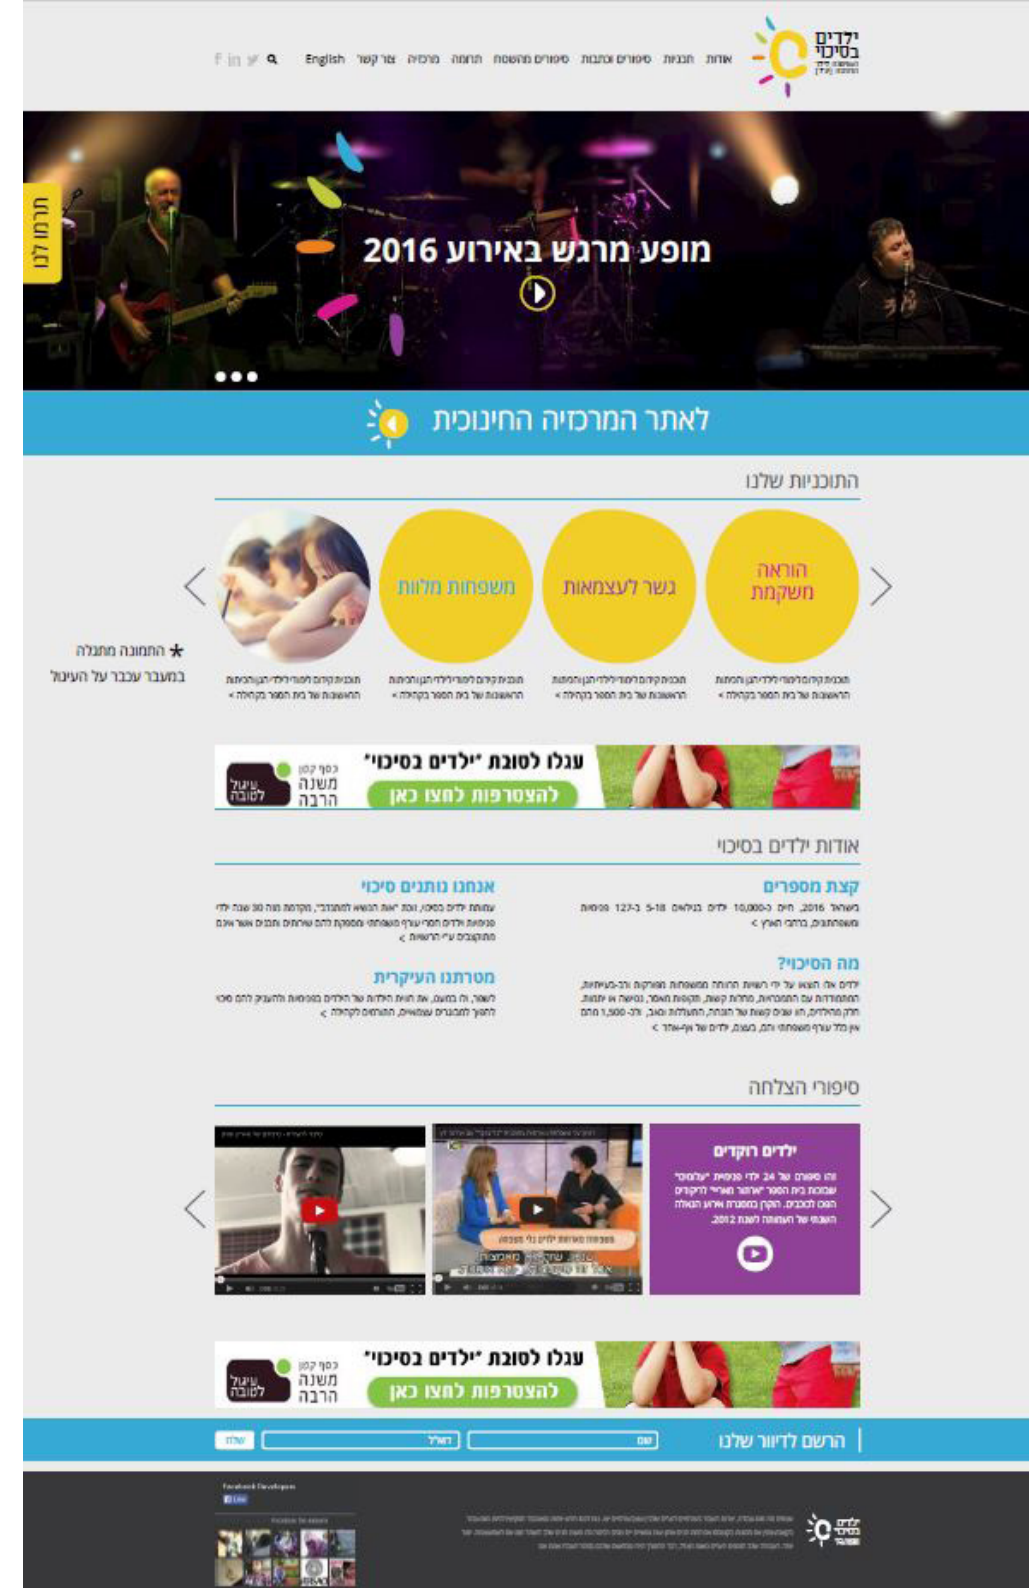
ילדים בסיכוי

אודות תכניות סיפורים וכתבות סיפורים מהשטח תרומה מרכיה צור קשר English

תרמו לנו

מופע מרגש באירוע 2016

לאתר המרכזיה החינוכית

התכניות שלנו

הוראה משקמת

גשר לעצמאות

משפחות מלוות

* התמונה מתגלה במעבר עכבר על העיגול

עגלו לטובת "ילדים בסיכוי" להצטרפות לחצו כאן

כסף קטן משנה הרבה

עיגול לטובה

אודות ילדים בסיכוי

קצת מספרים

אנחנו נותנים סיכוי

מה הסיכוי?

מטרתנו העיקרית

סיפורי הצלחה

ילדים רוקדים

עגלו לטובת "ילדים בסיכוי" להצטרפות לחצו כאן

כסף קטן משנה הרבה

עיגול לטובה

הרשם לדיוור שלנו

שם

דואל

שלח

ילדים בסיכוי